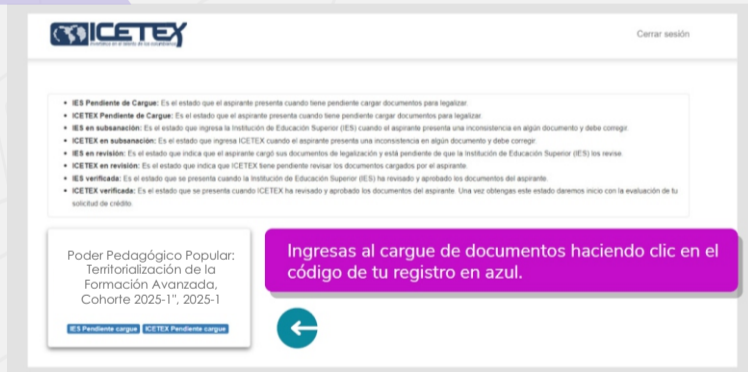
ICETEX Invertimos en el talento de los colombianos

Cerrar sesión

- IES Pendiente de Cargue: Es el estado que el aspirante presenta cuando tiene pendiente cargar documentos para legalizar.
- ICETEX Pendiente de Cargue: Es el estado que el aspirante presenta cuando tiene pendiente cargar documentos para legalizar.
- IES en subsanación: Es el estado que ingresa la Institución de Educación Superior (IES) cuando el aspirante presenta una inconsistencia en algún documento y debe corregir.
- ICETEX en subsanación: Es el estado que ingresa ICETEX cuando el aspirante presenta una inconsistencia en algún documento y debe corregir.
- IES en revisión: Es el estado que indica que el aspirante cargó sus documentos de legalización y está pendiente de que la Institución de Educación Superior (IES) los revise.
- ICETEX en revisión: Es el estado que indica que ICETEX tiene pendiente revisar los documentos cargados por el aspirante.
- IES verificada: Es el estado que se presenta cuando la Institución de Educación Superior (IES) ha revisado y aprobado los documentos del aspirante.
- ICETEX verificada: Es el estado que se presenta cuando ICETEX ha revisado y aprobado los documentos del aspirante. Una vez obtengas este estado daremos inicio con la evaluación de tu solicitud de crédito.

Poder Pedagógico Popular: Territorialización de la Formación Avanzada, Cohorte 2025-1", 2025-1

IES Pendiente cargue ICETEX Pendiente cargue

Ingresas al cargue de documentos haciendo clic en el código de tu registro en azul.